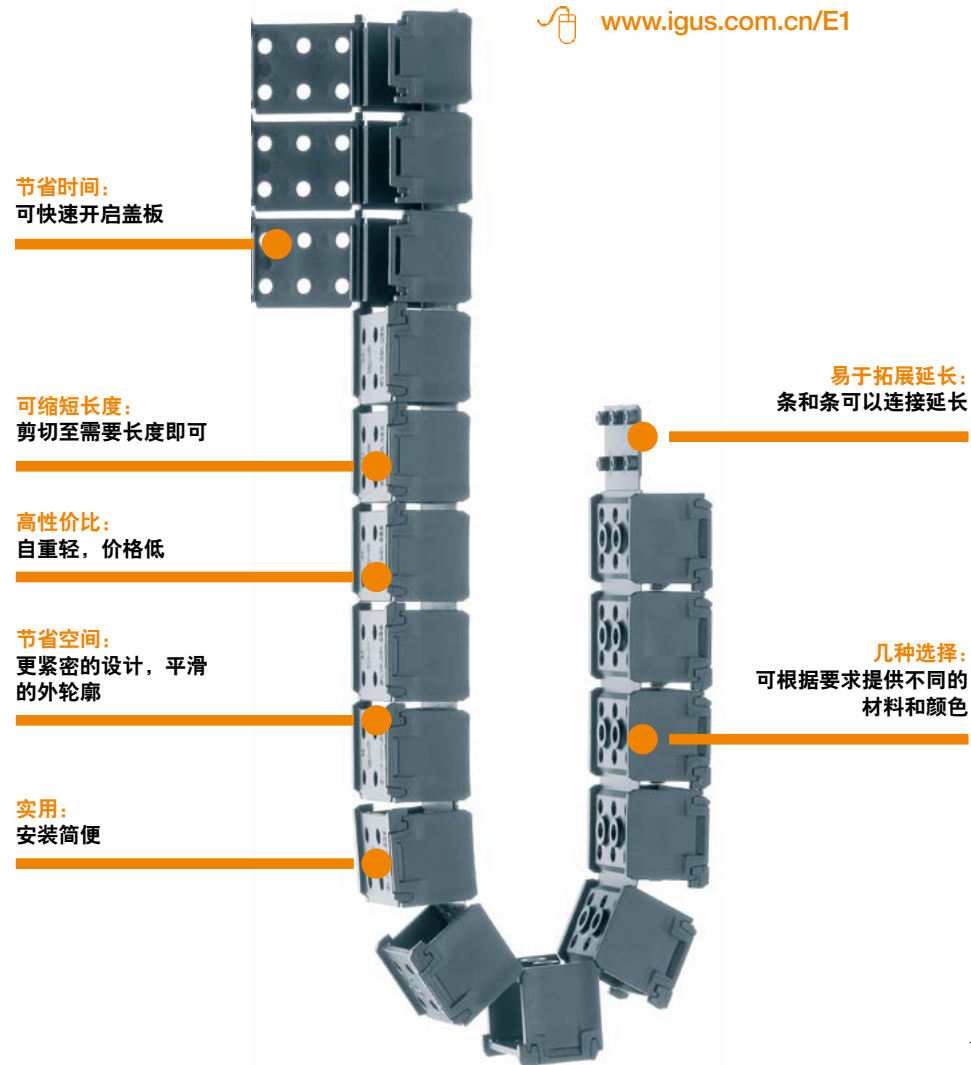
www.igus.com.cn/E1

节省时间：
可快速开启盖板

可缩短长度：
剪切至需要长度即可

高性价比：
自重轻，价格低

节省空间：
更紧密的设计，平滑的外轮廓

实用：
安装简便

易于拓展延长：
条和条可以连接延长

几种选择：
可根据要求提供不同的材料和颜色